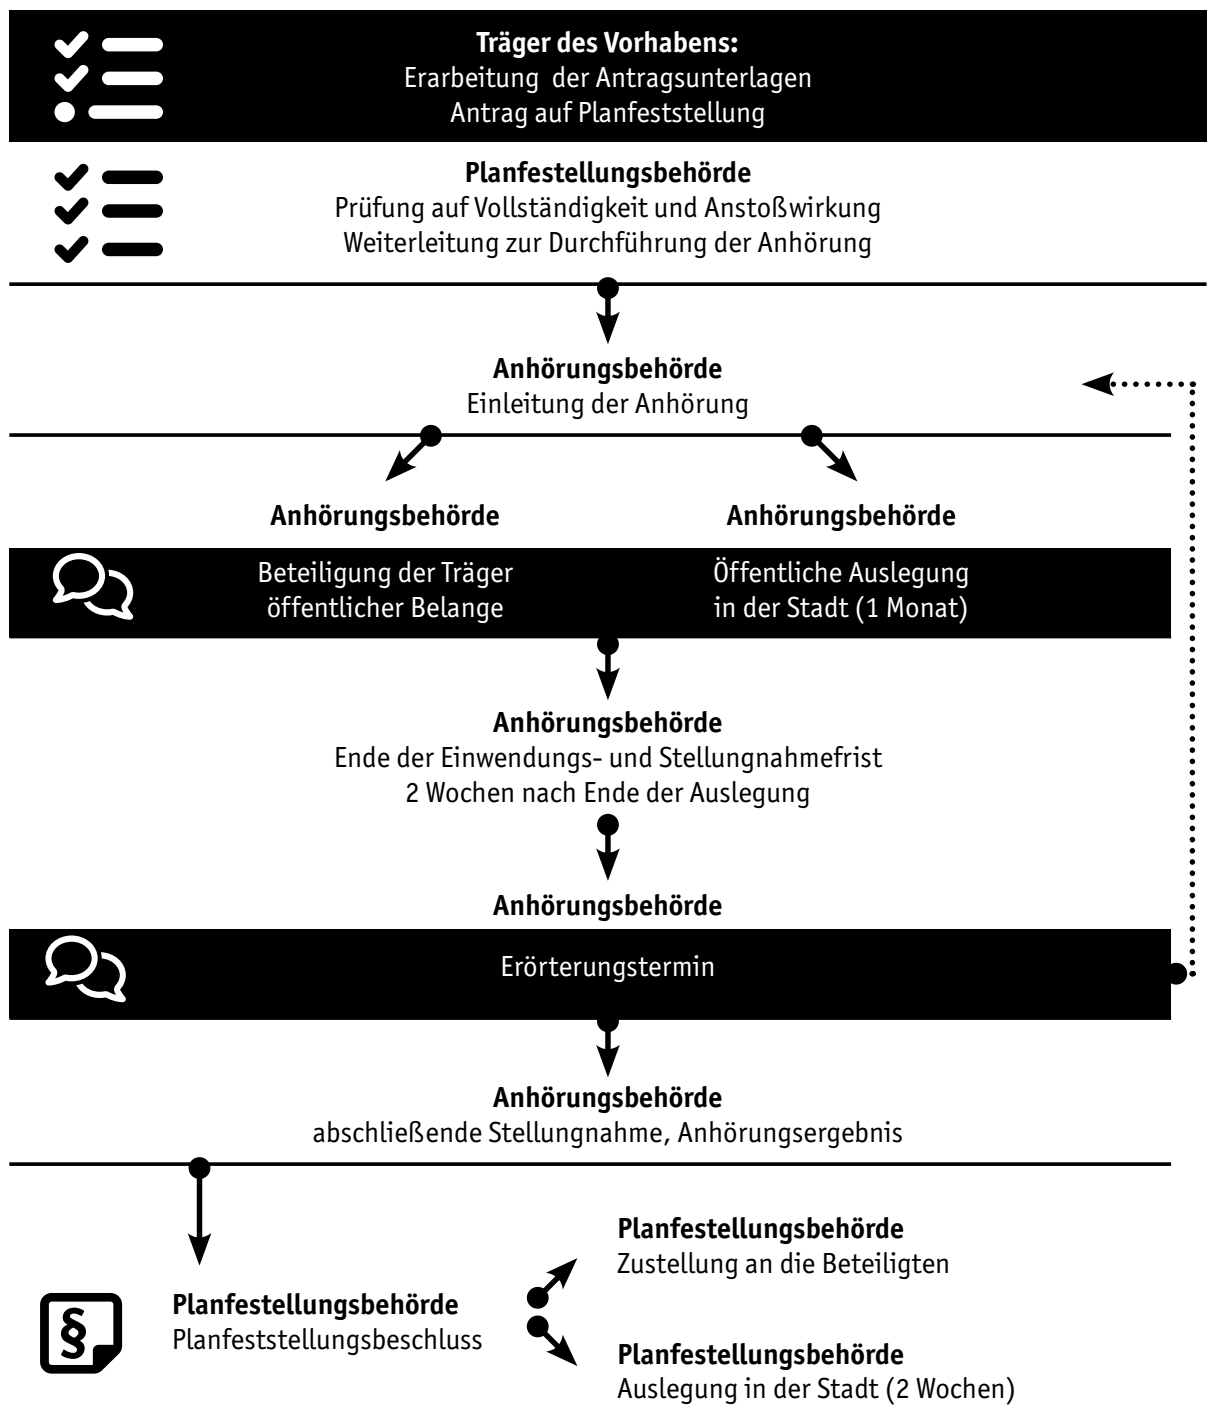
**Träger des Vorhabens:**
Erarbeitung der Antragsunterlagen
Antrag auf Planfeststellung

**Planfestellungsbehörde**
Prüfung auf Vollständigkeit und Anstoßwirkung
Weiterleitung zur Durchführung der Anhörung

**Anhörungsbehörde**
Einleitung der Anhörung

**Anhörungsbehörde**

Beteiligung der Träger öffentlicher Belange

**Anhörungsbehörde**

Öffentliche Auslegung in der Stadt (1 Monat)

**Anhörungsbehörde**
Ende der Einwendungs- und Stellungnahmefrist
2 Wochen nach Ende der Auslegung

**Anhörungsbehörde**

Erörterungstermin

**Anhörungsbehörde**
abschließende Stellungnahme, Anhörungsergebnis

**Planfestellungsbehörde**
Planfeststellungsbeschluss

**Planfestellungsbehörde**
Zustellung an die Beteiligten

**Planfestellungsbehörde**
Auslegung in der Stadt (2 Wochen)

§